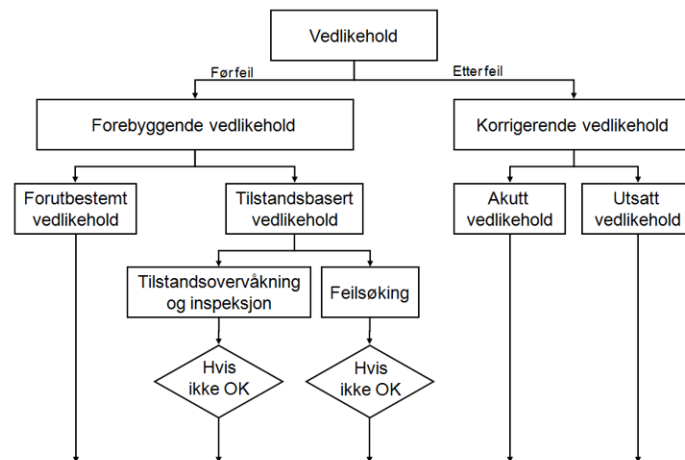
Vedlikehold

Førfeil

Etterfeil

Forebyggende vedlikehold

Korrigerende vedlikehold

Forutbestemt vedlikehold

Tilstandsbasert vedlikehold

Akutt vedlikehold

Utsatt vedlikehold

Tilstandsovervåkning og inspeksjon

Feilsøking

Hvis ikke OK

Hvis ikke OK